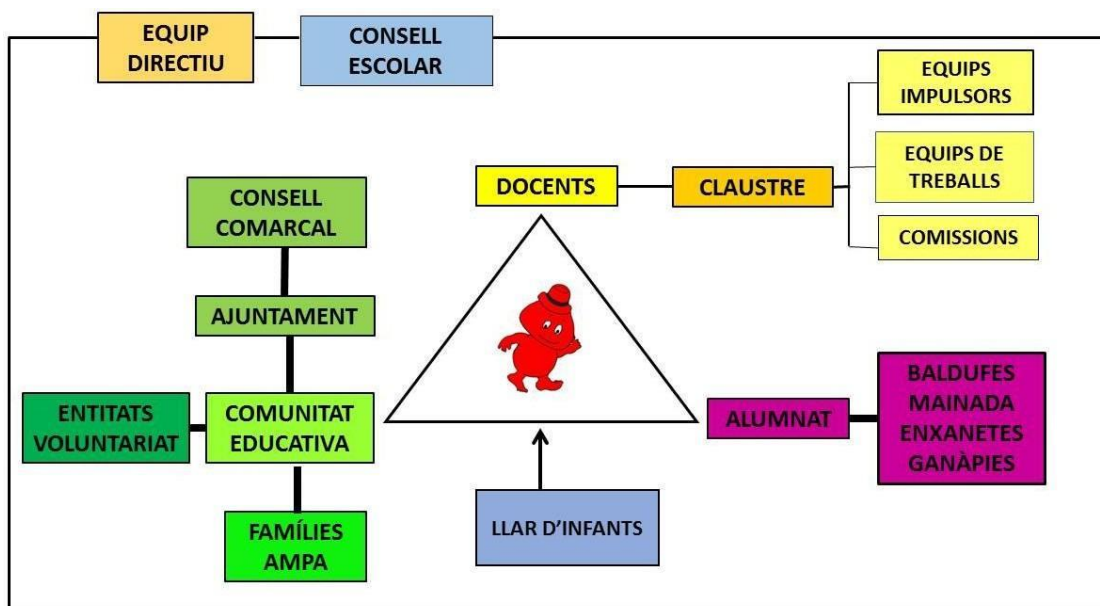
EQUIP DIRECTIU

CONSELL ESCOLAR

EQUIPS IMPULSORS

EQUIPS DE TREBALLS

COMISSIONS

DOCENTS

CLAUSTRE

CONSELL COMARCAL

AJUNTAMENT

ENTITATS VOLUNTARIAT

COMUNITAT EDUCATIVA

FAMÍLIES AMPA

ALUMNAT

BALDUFES MAINADA ENXANETES GANÀPIES

LLAR D'INFANTS